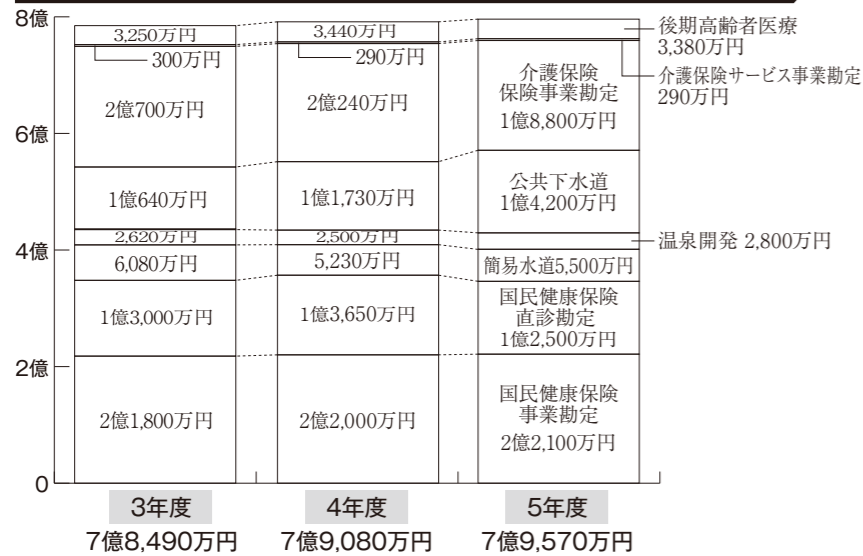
8億
6億
4億
2億
0

3,250万円
300万円
2億700万円
1億640万円
2,620万円
6,080万円
1億3,000万円
2億1,800万円
3年度
7億8,490万円

3,440万円
290万円
2億240万円
1億1,730万円
2,500万円
5,230万円
1億3,650万円
2億2,000万円
4年度
7億9,080万円

介護保険
保険事業勘定
1億8,800万円
公共下水道
1億4,200万円
簡易水道5,500万円
国民健康保険
直診勘定
1億2,500万円
国民健康保険
事業勘定
2億2,100万円
5年度
7億9,570万円

後期高齢者医療
3,380万円
介護保険サービス事業勘定
290万円
温泉開発 2,800万円